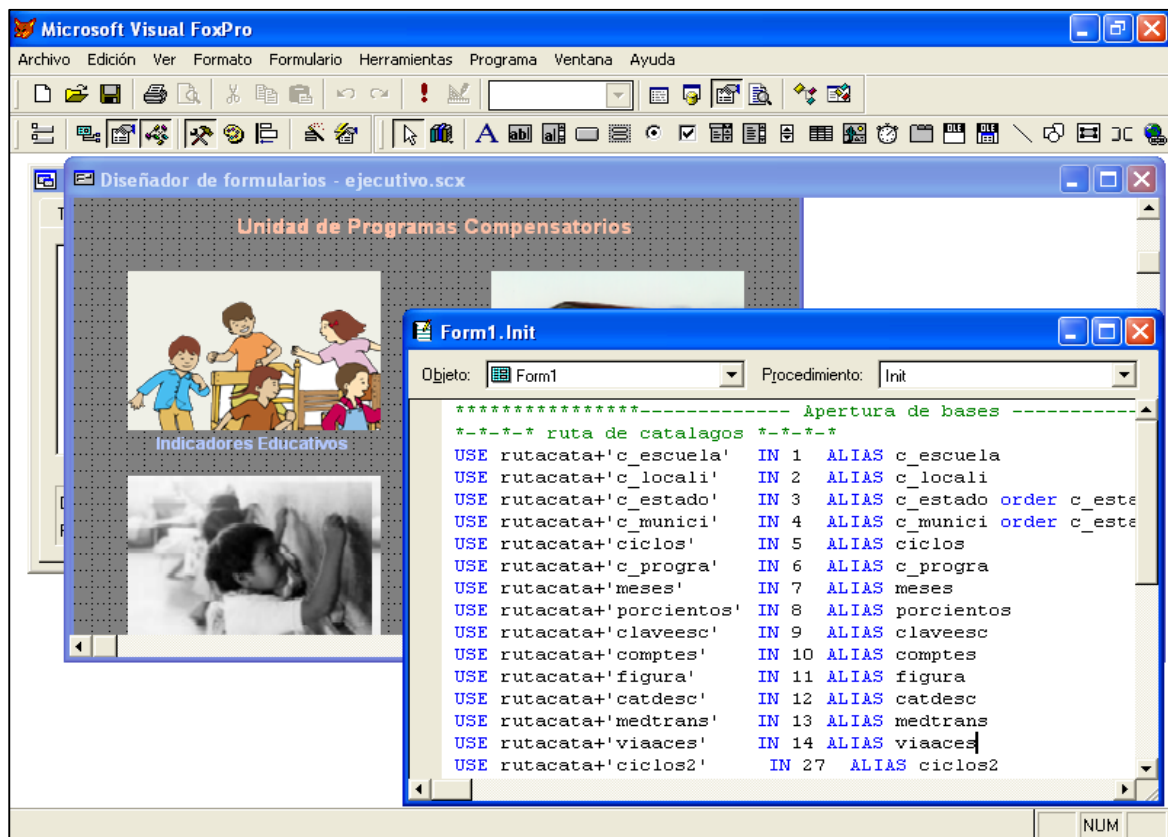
Microsoft Visual FoxPro

Archivo Edición Ver Formato Formulario Herramientas Programa Ventana Ayuda

Diseñador de formularios - ejecutivo.scx

Unidad de Programas Compensatorios

Indicadores Educativos

Form1.Init

Objeto: Form1 Procedimiento: Init

****************------------- Apertura de bases -----------
*-*-*-* ruta de catalagos *-*-*-*
USE rutacata+'c_escuela' IN 1 ALIAS c_escuela
USE rutacata+'c_locali' IN 2 ALIAS c_locali
USE rutacata+'c_estado' IN 3 ALIAS c_estado order c_esta
USE rutacata+'c_munici' IN 4 ALIAS c_munici order c_esta
USE rutacata+'ciclos' IN 5 ALIAS ciclos
USE rutacata+'c_progra' IN 6 ALIAS c_progra
USE rutacata+'meses' IN 7 ALIAS meses
USE rutacata+'porcientos' IN 8 ALIAS porcientos
USE rutacata+'claveesc' IN 9 ALIAS claveesc
USE rutacata+'comptes' IN 10 ALIAS comptes
USE rutacata+'figura' IN 11 ALIAS figura
USE rutacata+'catdesc' IN 12 ALIAS catdesc
USE rutacata+'medtrans' IN 13 ALIAS medtrans
USE rutacata+'viaaces' IN 14 ALIAS viaaces
USE rutacata+'ciclos2' IN 27 ALIAS ciclos2

NUM